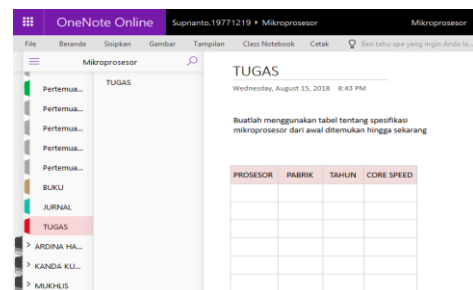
OneNote Online Suprianto.19771219 ▸ Mikroprosesor Mikroprosesor

File Beranda Sisipkan Gambar Tampilan Class Notebook Cetak Beri tahu apa yang ingin Anda la...

Mikroprosesor

Pertemua...
Pertemua...
Pertemua...
Pertemua...
Pertemua...
BUKU
JURNAL
TUGAS
ARDINA HA...
KANDA KU...
MUKHLIS

TUGAS

TUGAS

Wednesday, August 15, 2018 8:43 PM

Buatlah menggunakan tabel tentang spesifikasi mikroprosesor dari awal ditemukan hingga sekarang

| PROSESOR | PABRIK | TAHUN | CORE SPEED |
|---|---|---|---|
| | | | |
| | | | |
| | | | |
| | | | |
| | | | |
| | | | |
| | | | |